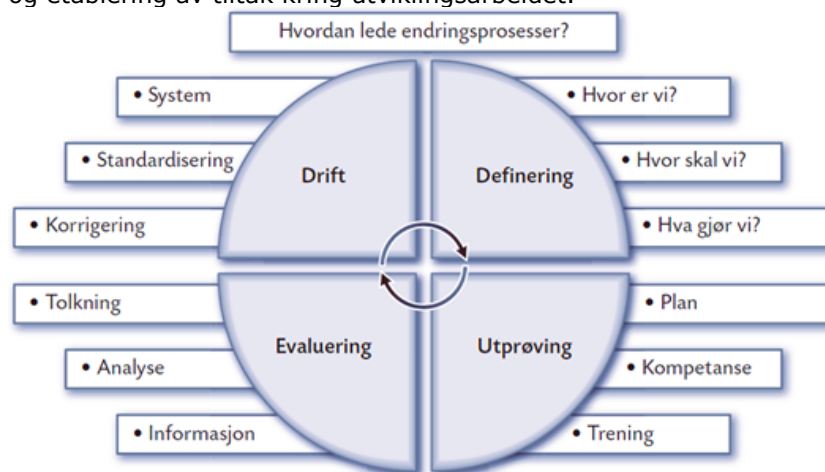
og etablering av tiltak kring utviklingsarbeidet.

Hvordan lede endringsprosesser?

• System
• Standardisering
• Korrigering

Drift

• Hvor er vi?
• Hvor skal vi?
• Hva gjør vi?

Definering

• Tolkning
• Analyse
• Informasjon

Evaluering

• Plan
• Kompetanse
• Trening

Utprøving